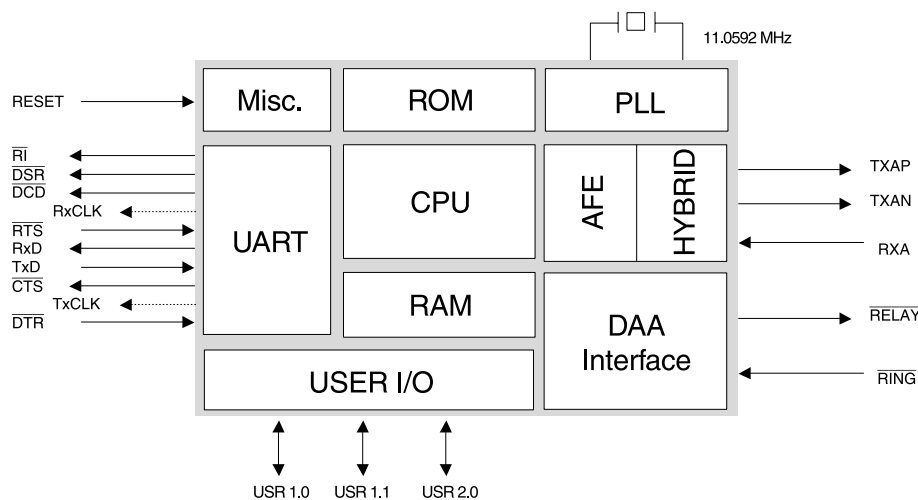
11.0592 MHz

RESET

Misc.

ROM

PLL

$\overline{RI}$
$\overline{DSR}$
$\overline{DCD}$
RxCLK
$\overline{RTS}$
RxD
TxD
$\overline{CTS}$
TxCLK
$\overline{DTR}$

UART

CPU

AFE

HYBRID

TXAP

TXAN

RXA

RAM

DAA Interface

$\overline{RELAY}$

$\overline{RING}$

USER I/O

USR 1.0 USR 1.1 USR 2.0